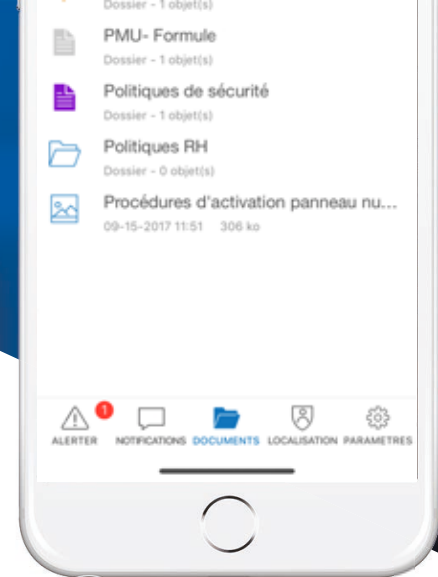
Dossier - 1 objet(s)

PMU- Formule
Dossier - 1 objet(s)

Politiques de sécurité
Dossier - 1 objet(s)

Politiques RH
Dossier - 0 objet(s)

Procédures d'activation panneau nu...
09-15-2017 11:51 306 ko

1
ALERTER NOTIFICATIONS DOCUMENTS LOCALISATION PARAMETRES